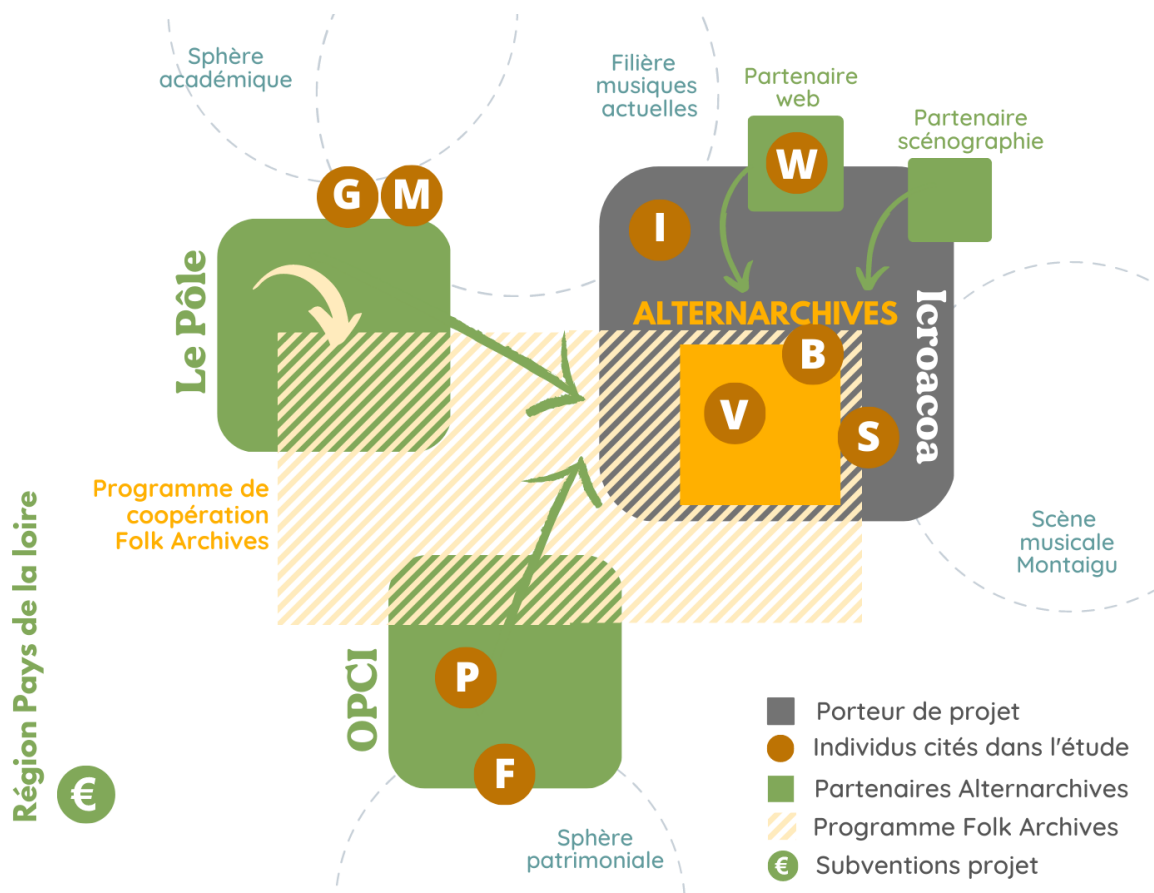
Sphère académique

Filière musiques actuelles

Partenaire web

Partenaire scénographie

G M

W

I

Le Pôle

ALTERNARCHIVES

Icroacoa

B

V

S

Programme de coopération Folk Archives

Scène musicale Montaigu

Région Pays de la loire

OPCI

P

F

€

Sphère patrimoniale

Porteur de projet

Individus cités dans l'étude

Partenaires Alternarchives

Programme Folk Archives

€ Subventions projet